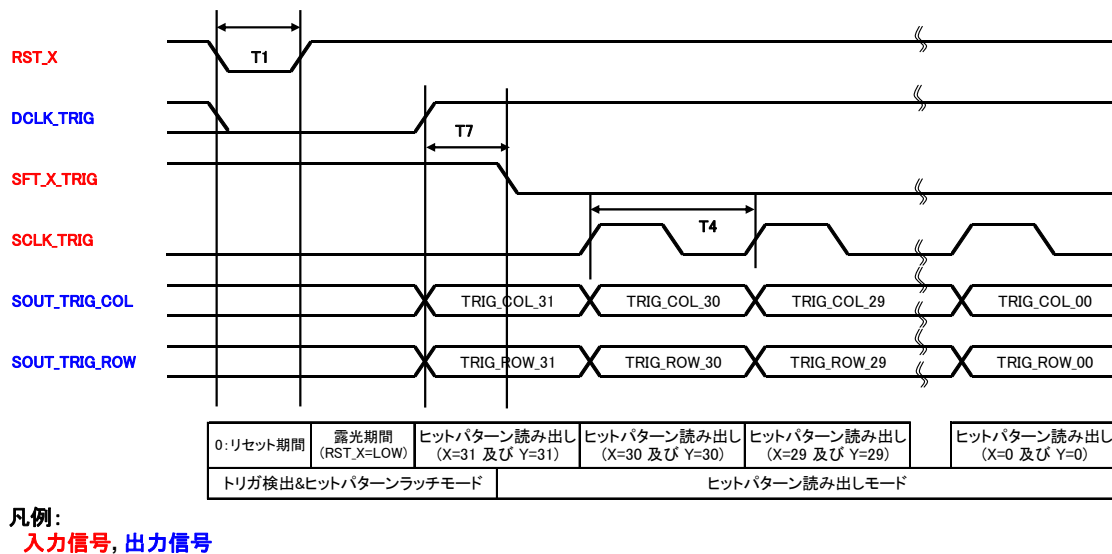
T1

RST_X

DCLK_TRIG

T7

SFT_X_TRIG

T4

SCLK_TRIG

SOUT_TRIG_COL

TRIG_COL_31

TRIG_COL_30

TRIG_COL_29

TRIG_COL_00

SOUT_TRIG_ROW

TRIG_ROW_31

TRIG_ROW_30

TRIG_ROW_29

TRIG_ROW_00

| 0:リセット期間 | 露光期間 (RST_X=LOW) | ヒットパターン読み出し (X=31 及び Y=31) | ヒットパターン読み出し (X=30 及び Y=30) | ヒットパターン読み出し (X=29 及び Y=29) | | ヒットパターン読み出し (X=0 及び Y=0) |
|---|---|---|---|---|---|---|
| トリガ検出&ヒットパターンラッチモード | | ヒットパターン読み出しモード | | | | |

凡例:
入力信号, 出力信号